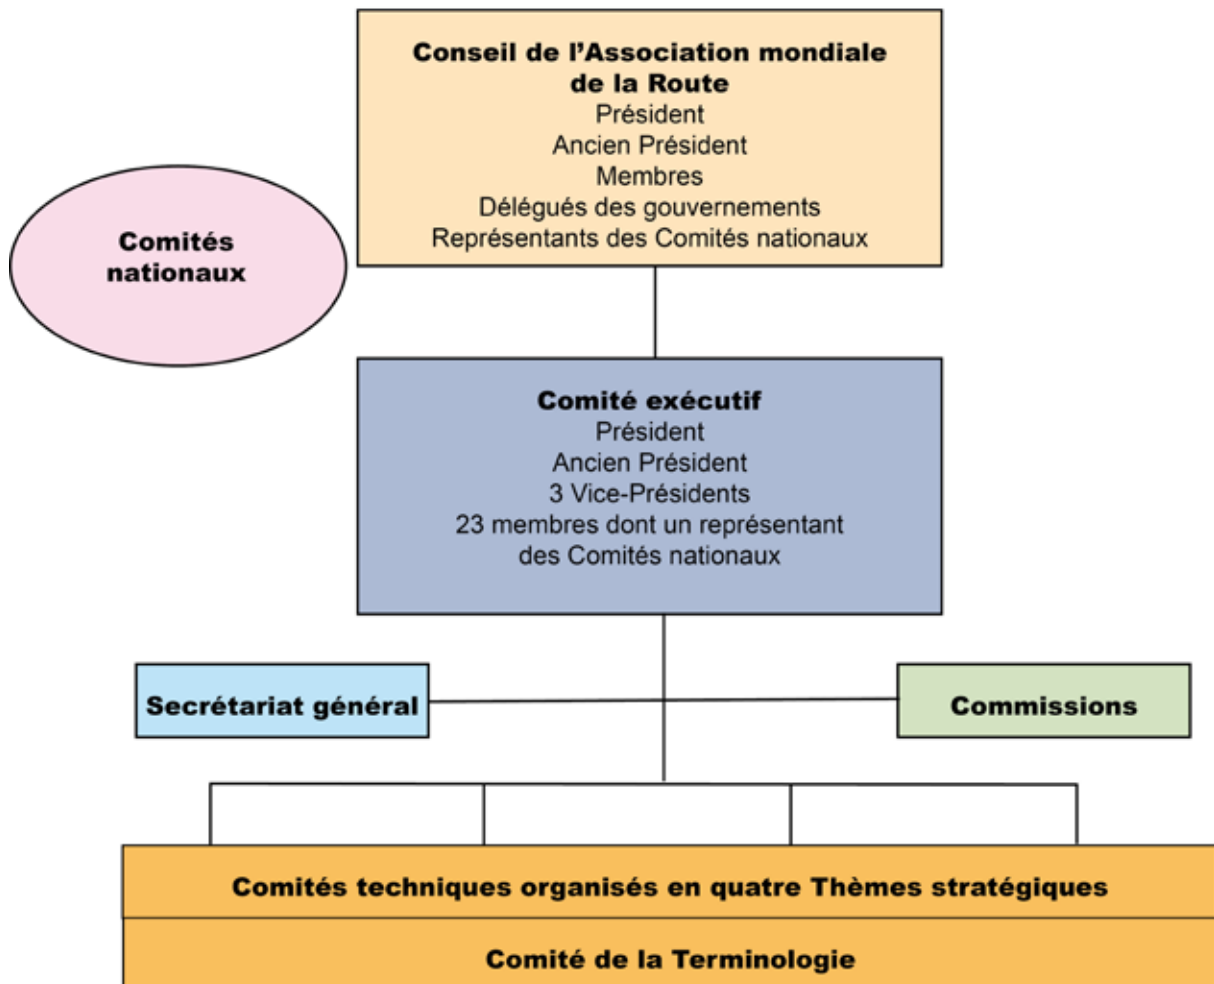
Conseil de l’Association mondiale de la Route
Président
Ancien Président
Membres
Délégués des gouvernements
Représentants des Comités nationaux

Comités nationaux

Comité exécutif
Président
Ancien Président
3 Vice-Présidents
23 membres dont un représentant des Comités nationaux

Secrétariat général

Commissions

Comités techniques organisés en quatre Thèmes stratégiques

Comité de la Terminologie